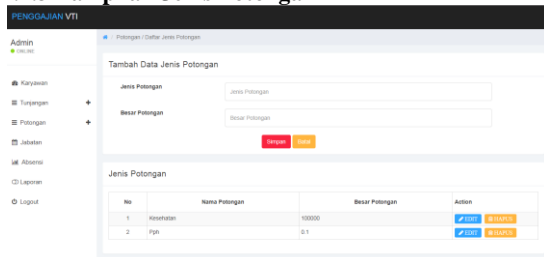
PENGGAJIAN VTI

Admin
ONLINE

Karyawan
Tunjangan +
Potongan +
Jabatan
Absensi
Laporan
Logout

Potongan / Daftar Jenis Potongan

Tambah Data Jenis Potongan

Jenis Potongan
Jenis Potongan

Besar Potongan
Besar Potongan

Simpan Batal

Jenis Potongan

| No | Nama Potongan | Besar Potongan | Action |
|---|---|---|---|
| 1 | Kesehatan | 100000 | EDIT HAPUS |
| 2 | Pph | 0.1 | EDIT HAPUS |